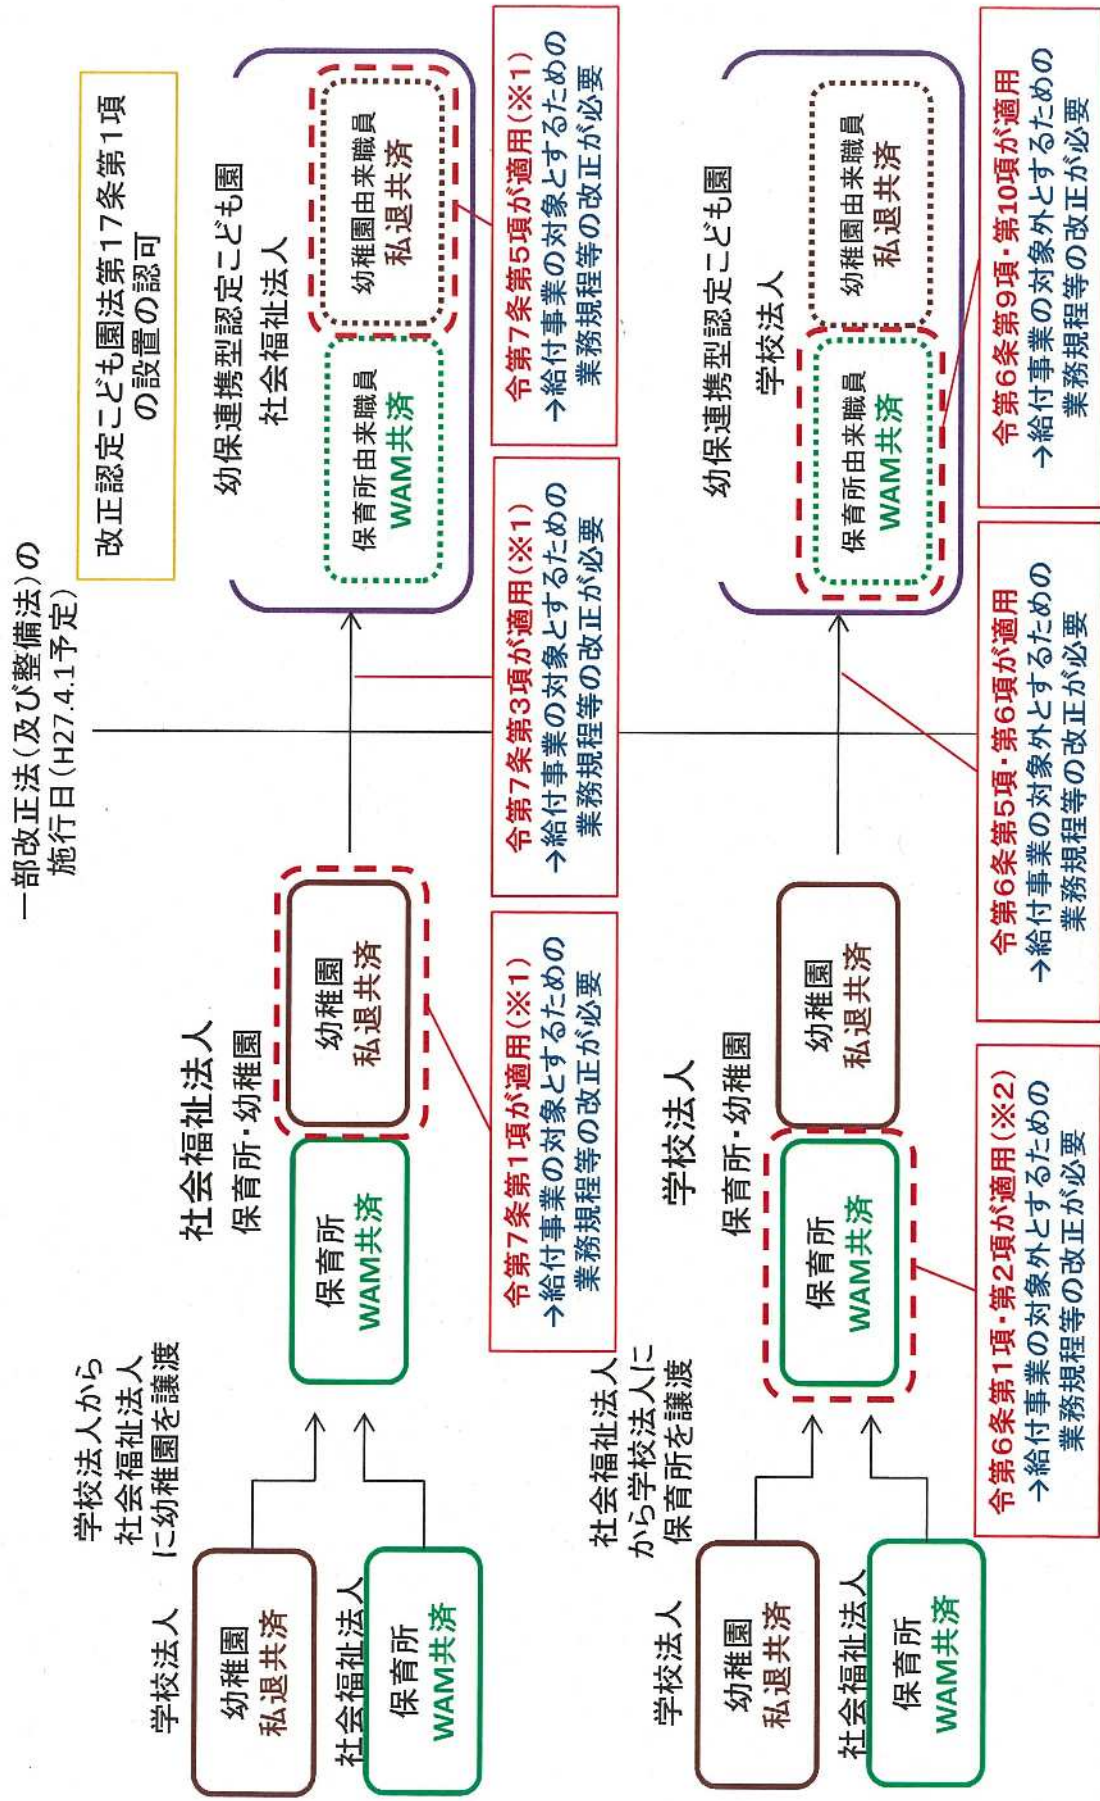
一部改正法（及び整備法）の施行日（H27.4.1予定）

改正認定こども園法第17条第1項の設置の認可

学校法人
幼稚園
私退共済

社会福祉法人
保育所
WAM共済

学校法人から社会福祉法人に幼稚園を譲渡

社会福祉法人
保育所・幼稚園
保育所
WAM共済
幼稚園
私退共済

令第7条第1項が適用（※1）
→給付事業の対象とするための業務規程等の改正が必要

令第7条第3項が適用（※1）
→給付事業の対象とするための業務規程等の改正が必要

幼保連携型認定こども園
社会福祉法人
保育所由来職員
WAM共済
幼稚園由来職員
私退共済

令第7条第5項が適用（※1）
→給付事業の対象とするための業務規程等の改正が必要

学校法人
幼稚園
私退共済

社会福祉法人
保育所
WAM共済

社会福祉法人から学校法人に保育所を譲渡

学校法人
保育所・幼稚園
保育所
WAM共済
幼稚園
私退共済

令第6条第1項・第2項が適用（※2）
→給付事業の対象外とするための業務規程等の改正が必要

令第6条第5項・第6項が適用
→給付事業の対象外とするための業務規程等の改正が必要

幼保連携型認定こども園
学校法人
保育所由来職員
WAM共済
幼稚園由来職員
私退共済

令第6条第9項・第10項が適用
→給付事業の対象外とするための業務規程等の改正が必要